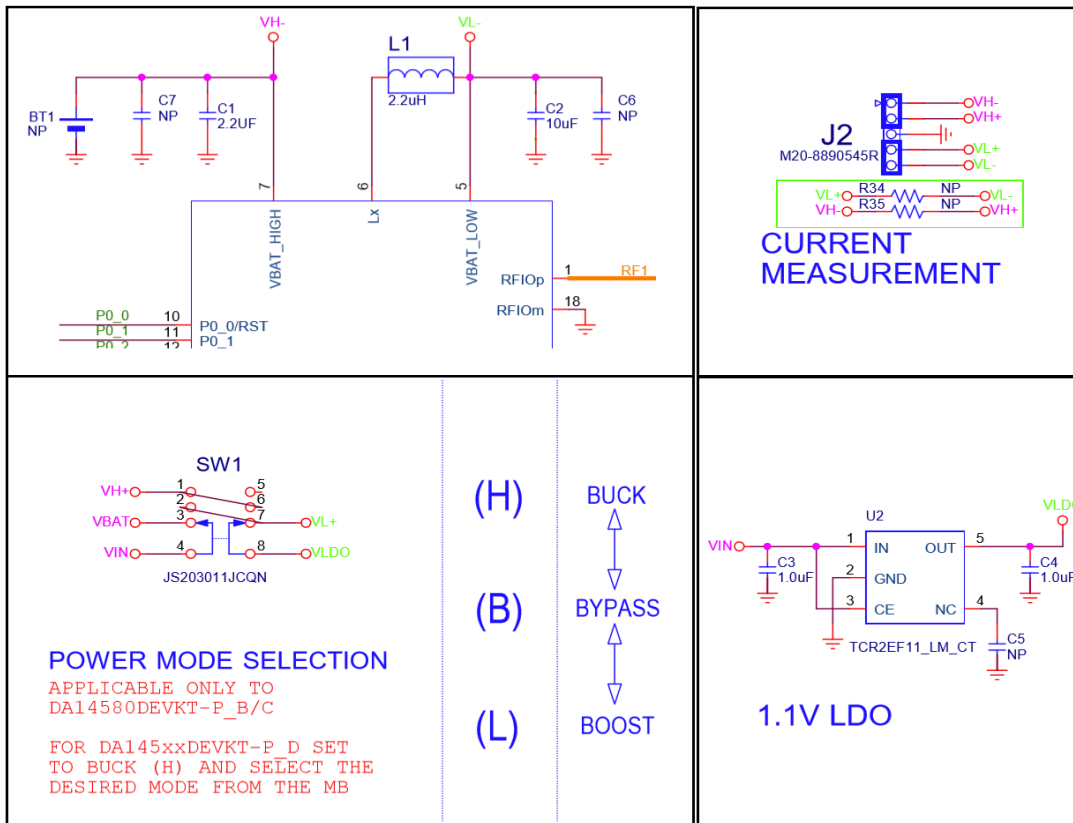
VH-
VL-
L1
2.2uH
BT1
NP
C7
NP
C1
2.2UF
C2
10uF
C6
NP
7
6
5
VBAT_HIGH
Lx
VBAT_LOW
RFIOp
1
RF1
RFIOm
18
P0_0
10
P0_0/RST
P0_1
11
P0_1
P0_2
12

J2
M20-8890545R
VH-
VH+
VL+
VL-
VL+
R34
NP
VL-
VH-
R35
NP
VH+
CURRENT MEASUREMENT

SW1
VH+
1
5
2
6
VBAT
3
7
VL+
VIN
4
8
VLDO
JS203011JCQN

POWER MODE SELECTION
APPLICABLE ONLY TO DA14580DEVKT-P_B/C

FOR DA145xxDEVKT-P_D SET TO BUCK (H) AND SELECT THE DESIRED MODE FROM THE MB

(H)
(B)
(L)
BUCK
BYPASS
BOOST

U2
VLDO
VIN
C3
1.0uF
1
IN
OUT
5
C4
1.0uF
2
GND
3
CE
NC
4
C5
NP
TCR2EF11_LM_CT
1.1V LDO